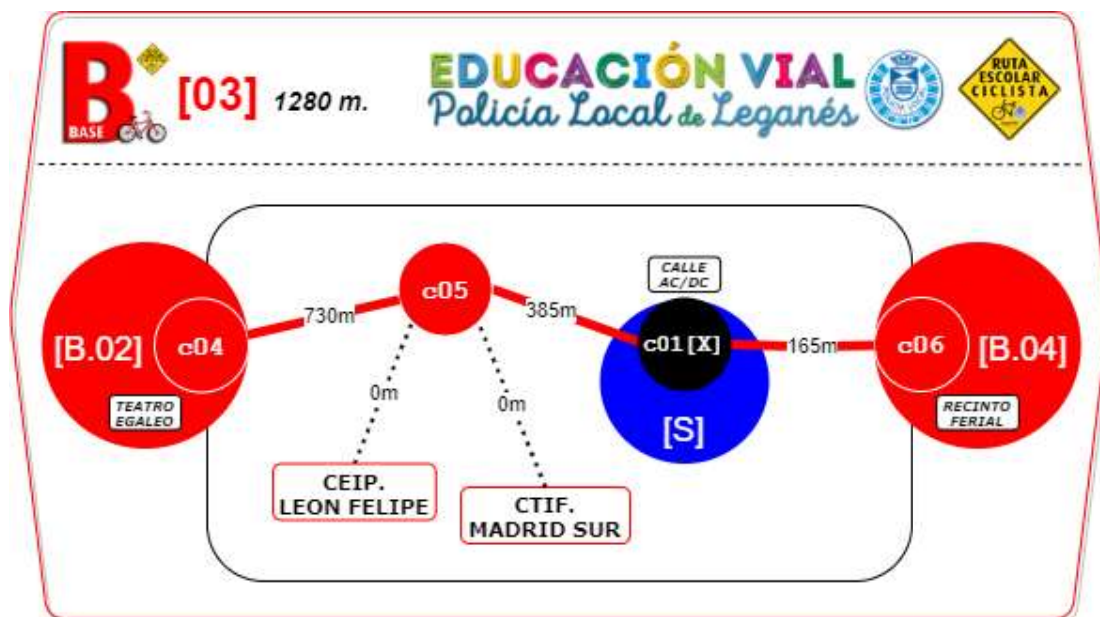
B BASE [03] 1280 m.

EDUCACIÓN VIAL
Policía Local de Leganés

RUTA ESCOLAR CICLISTA

[B.02] c04
TEATRO EGALEO

730m

c05

0m
0m

CEIP. LEON FELIPE

CTIF. MADRID SUR

385m

CALLE AC/DC

c01 [X]

[S]

165m

c06 [B.04]
RECINTO FERIAL